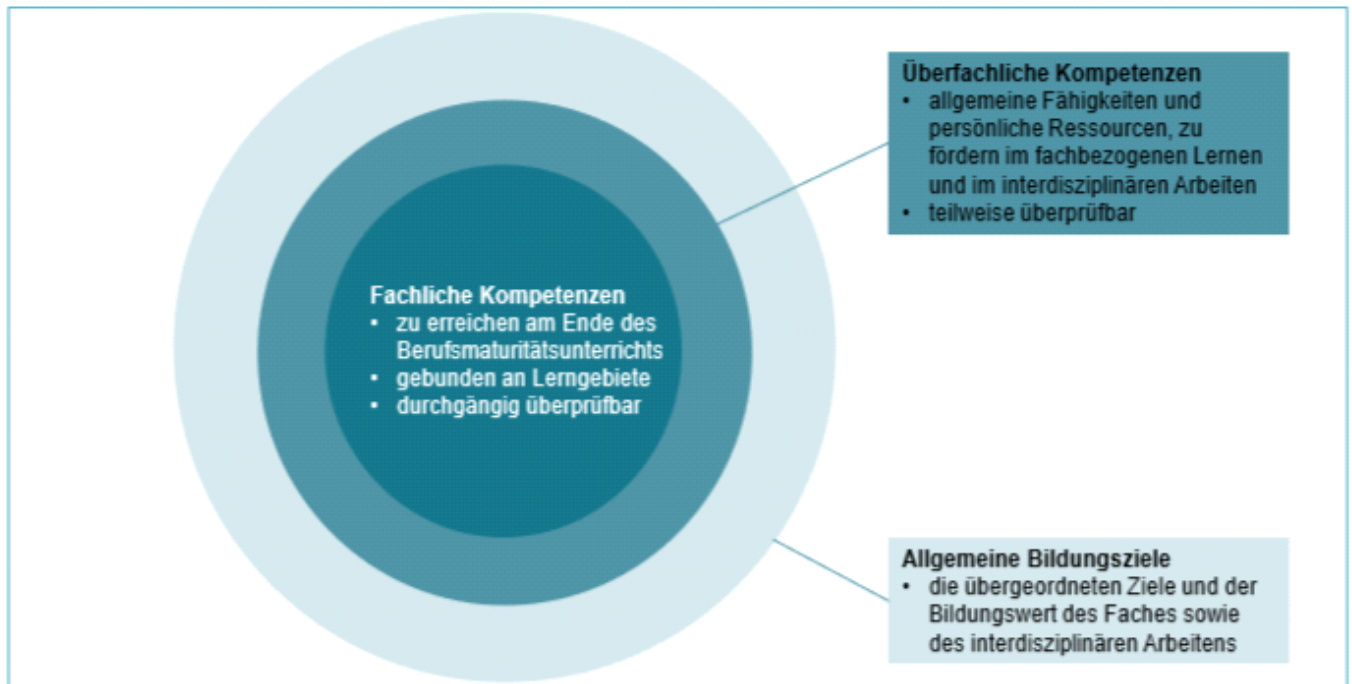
Fachliche Kompetenzen
• zu erreichen am Ende des Berufsmaturitätsunterrichts
• gebunden an Lerngebiete
• durchgängig überprüfbar

Überfachliche Kompetenzen
• allgemeine Fähigkeiten und persönliche Ressourcen, zu fördern im fachbezogenen Lernen und im interdisziplinären Arbeiten
• teilweise überprüfbar

Allgemeine Bildungsziele
• die übergeordneten Ziele und der Bildungswert des Faches sowie des interdisziplinären Arbeitens